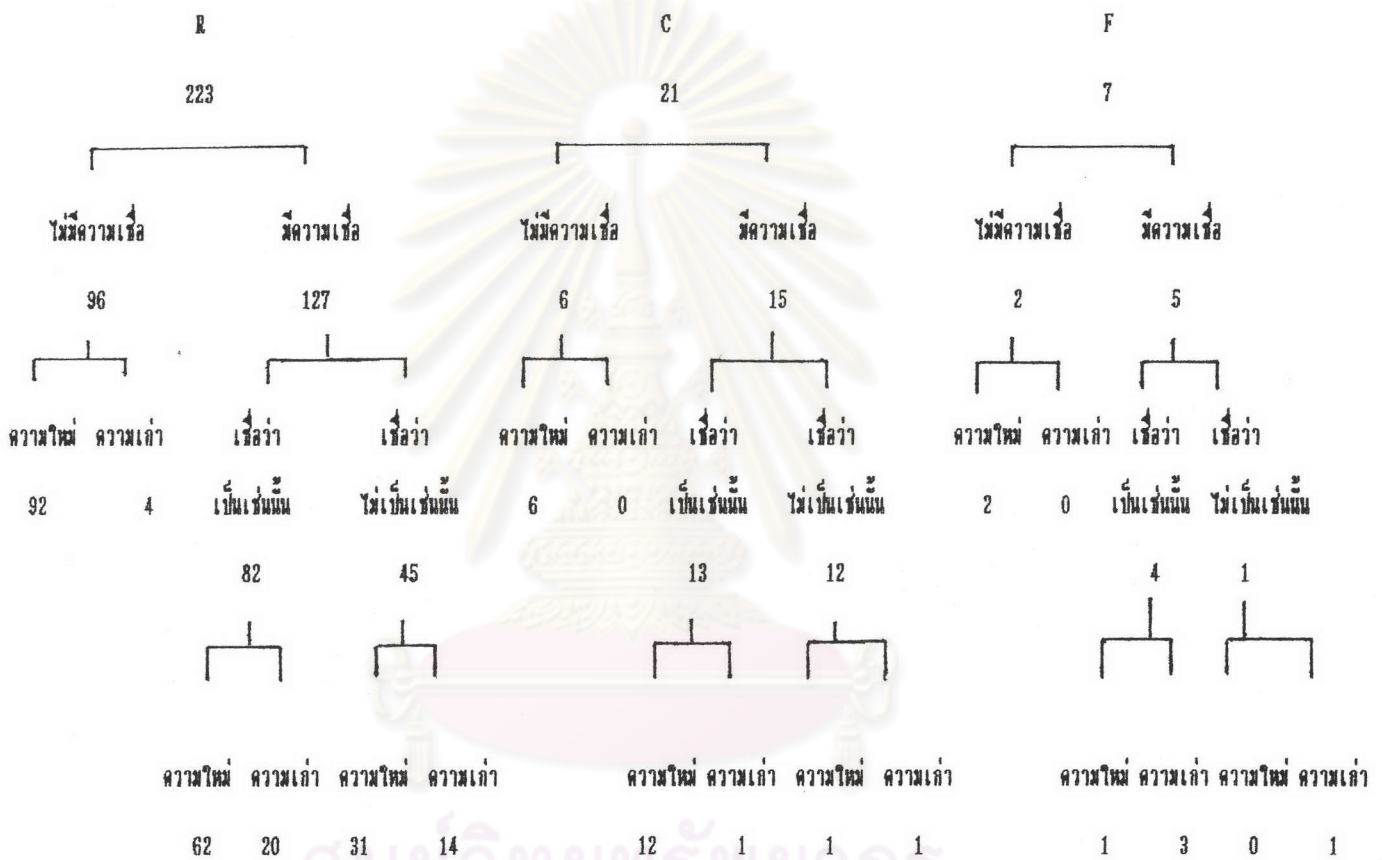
R

223

ไม่มีความเชื่อ มีความเชื่อ

96 127

ความใหม่ ความเก่า เชื่อว่าเป็นเช่นนั้น เชื่อว่าไม่เป็นเช่นนั้น

92 4

82 45

ความใหม่ ความเก่า ความใหม่ ความเก่า

62 20 31 14

C

21

ไม่มีความเชื่อ มีความเชื่อ

6 15

ความใหม่ ความเก่า เชื่อว่าเป็นเช่นนั้น เชื่อว่าไม่เป็นเช่นนั้น

6 0

13 12

ความใหม่ ความเก่า ความใหม่ ความเก่า

12 1 1 1

F

7

ไม่มีความเชื่อ มีความเชื่อ

2 5

ความใหม่ ความเก่า เชื่อว่าเป็นเช่นนั้น เชื่อว่าไม่เป็นเช่นนั้น

2 0

4 1

ความใหม่ ความเก่า ความใหม่ ความเก่า

1 3 0 1